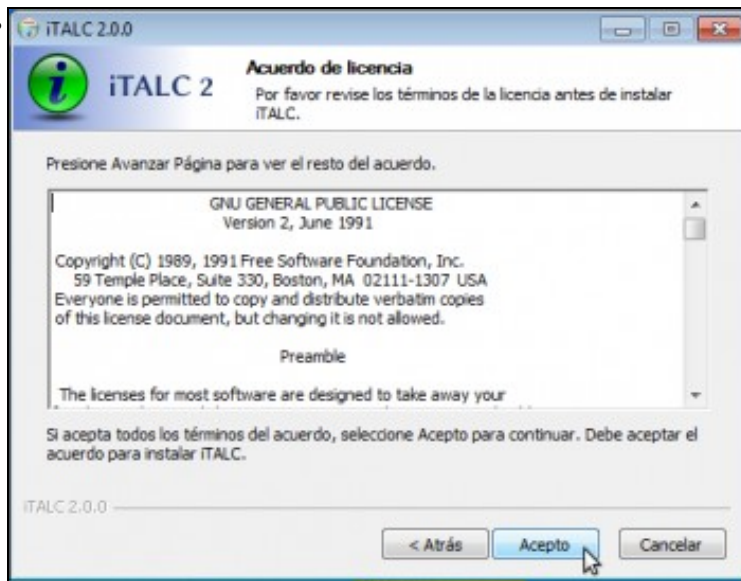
iTALC 2.0.0

iTALC 2

Acuerdo de licencia

Por favor revise los términos de la licencia antes de instalar iTALC.

Presione Avanzar Página para ver el resto del acuerdo.

GNU GENERAL PUBLIC LICENSE
Version 2, June 1991

Copyright (C) 1989, 1991 Free Software Foundation, Inc.
59 Temple Place, Suite 330, Boston, MA 02111-1307 USA
Everyone is permitted to copy and distribute verbatim copies of this license document, but changing it is not allowed.

Preamble

The licenses for most software are designed to take away your

Si acepta todos los términos del acuerdo, seleccione Acepto para continuar. Debe aceptar el acuerdo para instalar iTALC.

iTALC 2.0.0

< Atrás

Acepto

Cancelar